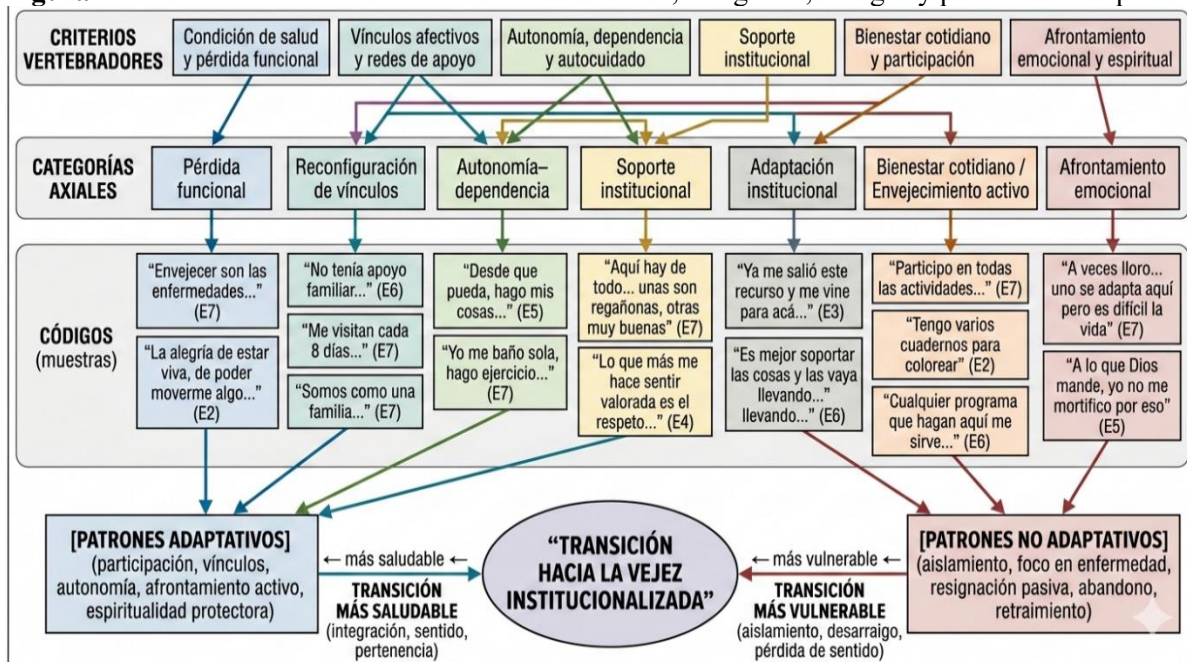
CRITERIOS VERTEBRADORES

Condición de salud y pérdida funcional

Vínculos afectivos y redes de apoyo

Autonomía, dependencia y autocuidado

Soporte institucional

Bienestar cotidiano y participación

Afrontamiento emocional y espiritual

CATEGORÍAS AXIALES

Pérdida funcional

Reconfiguración de vínculos

Autonomía–dependencia

Soporte institucional

Adaptación institucional

Bienestar cotidiano / Envejecimiento activo

Afrontamiento emocional

CÓDIGOS (muestras)

"Envejecer son las enfermedades..." (E7)

"La alegría de estar viva, de poder moverme algo..." (E2)

"No tenía apoyo familiar..." (E6)

"Me visitan cada 8 días..." (E7)

"Somos como una familia..." (E7)

"Desde que pueda, hago mis cosas..." (E5)

"Yo me baño sola, hago ejercicio..." (E7)

"Aquí hay de todo... unas son regañonas, otras muy buenas" (E7)

"Lo que más me hace sentir valorada es el respeto..." (E4)

"Ya me salió este recurso y me vine para acá..." (E3)

"Es mejor soportar las cosas y las vaya llevando... llevando..." (E6)

"Participo en todas las actividades..." (E7)

"Tengo varios cuadernos para colorear" (E2)

"Cualquier programa que hagan aquí me sirve..." (E6)

"A veces lloro... uno se adapta aquí pero es difícil la vida" (E7)

"A lo que Dios mande, yo no me mortifico por eso" (E5)

[PATRONES ADAPTATIVOS] (participación, vínculos, autonomía, afrontamiento activo, espiritualidad protectora)

← más saludable ←

TRANSICIÓN MÁS SALUDABLE (integración, sentido, pertenencia)

"TRANSICIÓN HACIA LA VEJEZ INSTITUCIONALIZADA"

← más vulnerable ←

TRANSICIÓN MÁS VULNERABLE (aislamiento, desarraigo, pérdida de sentido)

[PATRONES NO ADAPTATIVOS] (aislamiento, foco en enfermedad, resignación pasiva, abandono, retraimiento)